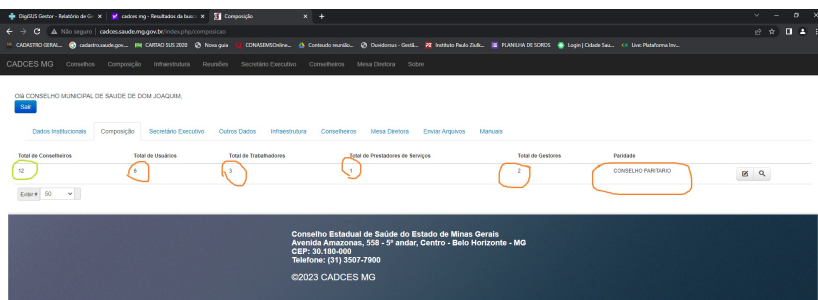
DigiSUS Gestor - Relatório de G ×
cadces mg - Resultados da busc ×
Composição ×
+

Não seguro | cadces.saude.mg.gov.br/index.php/composicao

CADASTRO GERAL... cadastro.saude.gov... CARTAO SUS 2020 Novo guia CONASEMSOnline... Conteudo reunião... Ouvidorias - Gestã... Instituto Paulo Ziulk... PLANILHA DE SOROS Login | Cidade Sau... Live: Plataforma Inv...

CADCES MG Conselhos Composição Infraestrutura Reuniões Secretário Executivo Conselheiros Mesa Diretora Sobre

Olá CONSELHO MUNICIPAL DE SAUDE DE DOM JOAQUIM,

Sair

Dados Institucionais Composição Secretário Executivo Outros Dados Infraestrutura Conselheiros Mesa Diretora Enviar Arquivos Manuais

| Total de Conselheiros | Total de Usuários | Total de Trabalhadores | Total de Prestadores de Serviços | Total de Gestores | Paridade | |
|---|---|---|---|---|---|---|
| 12 | 6 | 3 | 1 | 2 | CONSELHO PARITARIO | |

Exibir 50

Conselho Estadual de Saúde do Estado de Minas Gerais
Avenida Amazonas, 558 - 5º andar, Centro - Belo Horizonte - MG
CEP: 30.180-000
Telefone: (31) 3507-7900

©2023 CADCES MG